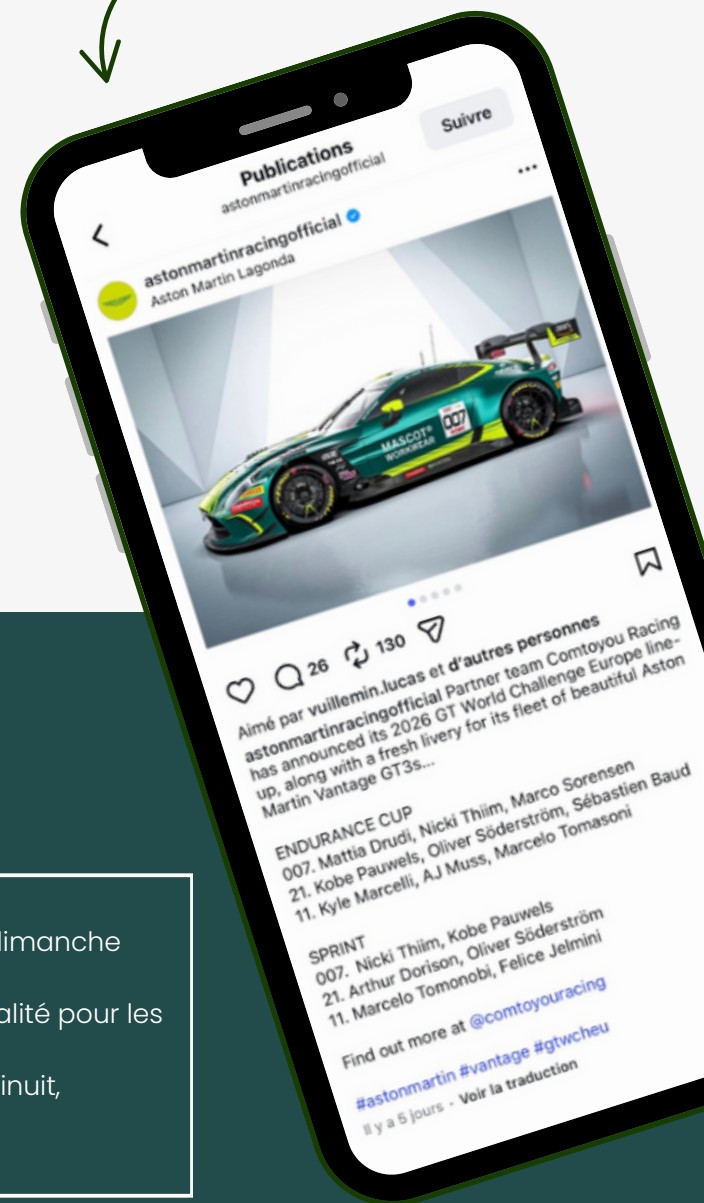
Publications
astonmartinracingofficial

Suivre

astonmartinracingofficial
Aston Martin Lagonda

MASCOT WORKWEAR 007

26 130

Aimé par vuillemin.lucas et d'autres personnes
astonmartinracingofficial Partner team Comtoyou Racing has announced its 2026 GT World Challenge Europe line-up, along with a fresh livery for its fleet of beautiful Aston Martin Vantage GT3s...

ENDURANCE CUP
007. Mattia Drudi, Nicki Thiim, Marco Sorensen
21. Kobe Pauwels, Oliver Söderström, Sébastien Baud
11. Kyle Marcelli, AJ Muss, Marcelo Tomasoni

SPRINT
007. Nicki Thiim, Kobe Pauwels
21. Arthur Dorison, Oliver Söderström
11. Marcelo Tomonobi, Felice Jelmini

Find out more at @comtoyouracing

#astonmartin #vantage #gtwcheu
Il y a 5 jours · Voir la traduction

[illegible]imanche
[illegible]alité pour les
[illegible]inuit,